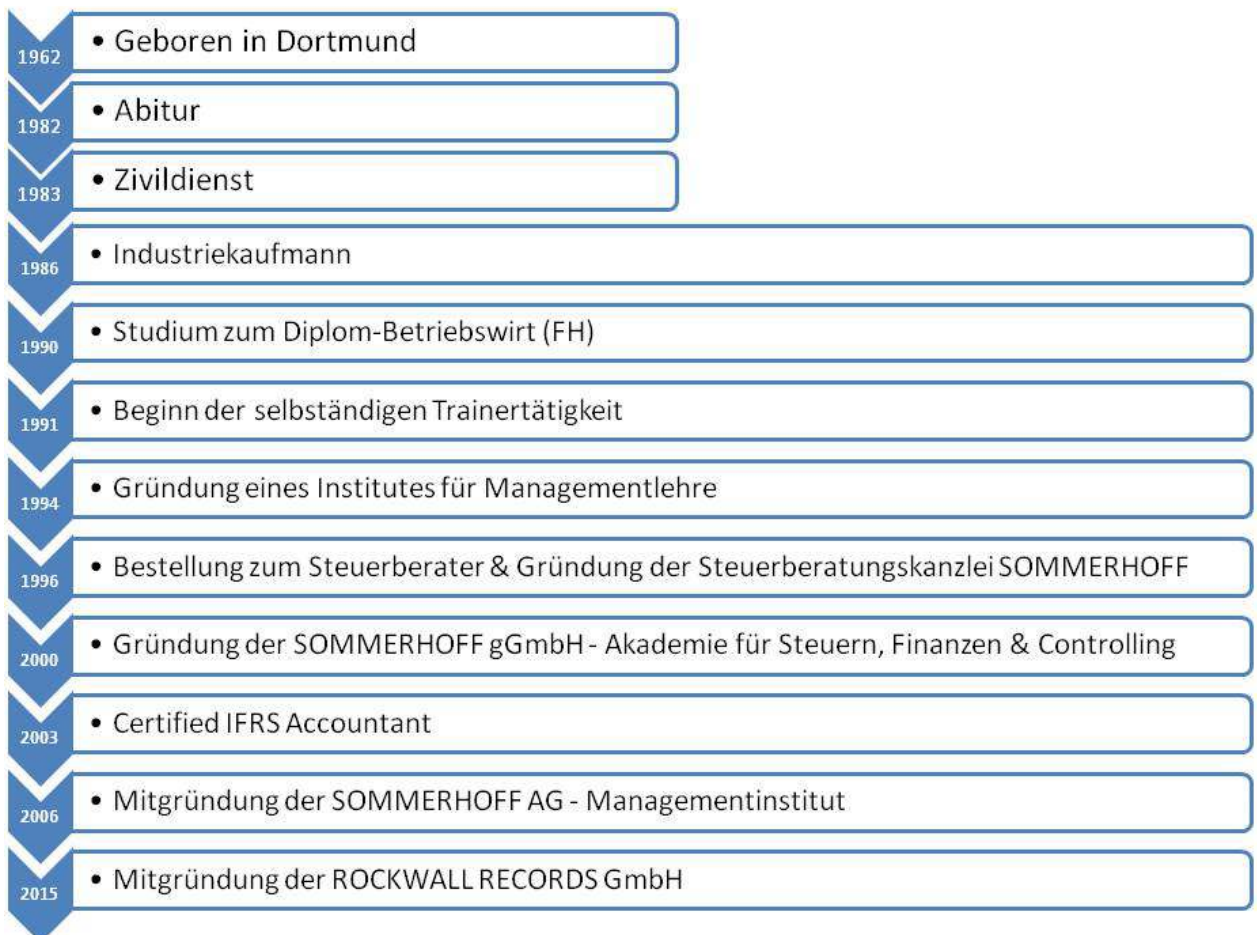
1962
• Geboren in Dortmund

1982
• Abitur

1983
• Zivildienst

1986
• Industriekaufmann

1990
• Studium zum Diplom-Betriebswirt (FH)

1991
• Beginn der selbständigen Trainertätigkeit

1994
• Gründung eines Institutes für Managementlehre

1996
• Bestellung zum Steuerberater & Gründung der Steuerberatungskanzlei SOMMERHOFF

2000
• Gründung der SOMMERHOFF gGmbH - Akademie für Steuern, Finanzen & Controlling

2003
• Certified IFRS Accountant

2006
• Mitgründung der SOMMERHOFF AG - Managementinstitut

2015
• Mitgründung der ROCKWALL RECORDS GmbH